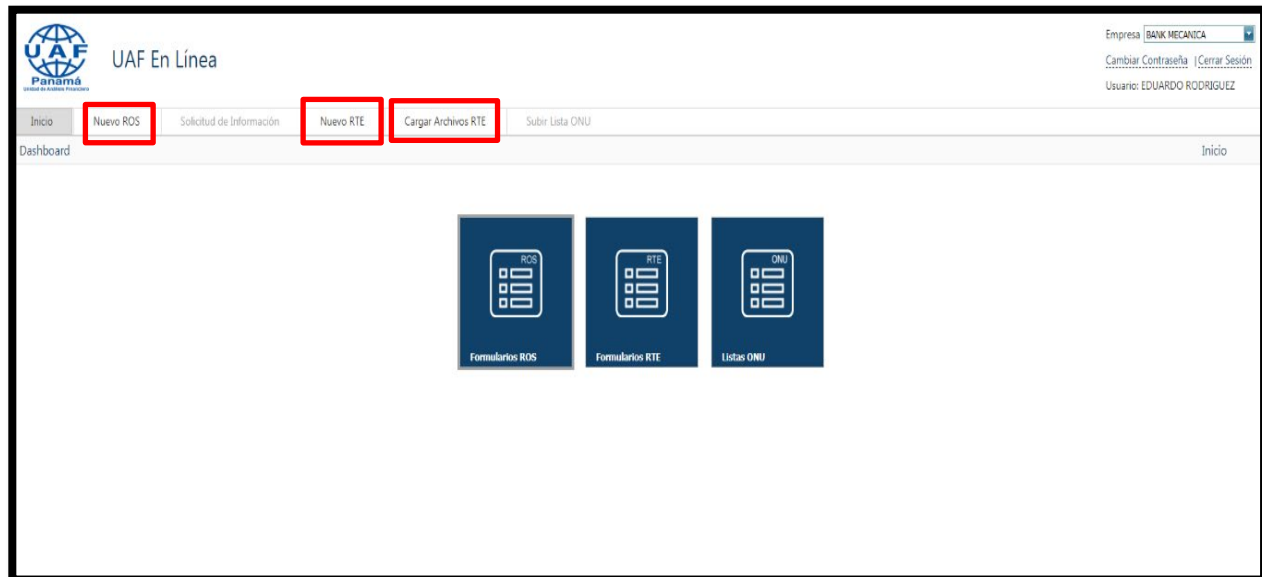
UAF
Panamá
Unidad de Análisis Financiero

UAF En Línea

Empresa BANK MECANICA
Cambiar Contraseña | Cerrar Sesión
Usuario: EDUARDO RODRIGUEZ

Inicio
Nuevo ROS
Solicitud de Información
Nuevo RTE
Cargar Archivos RTE
Subir Lista ONU

Dashboard
Inicio

ROS
Formularios ROS

RTE
Formularios RTE

ONU
Listas ONU